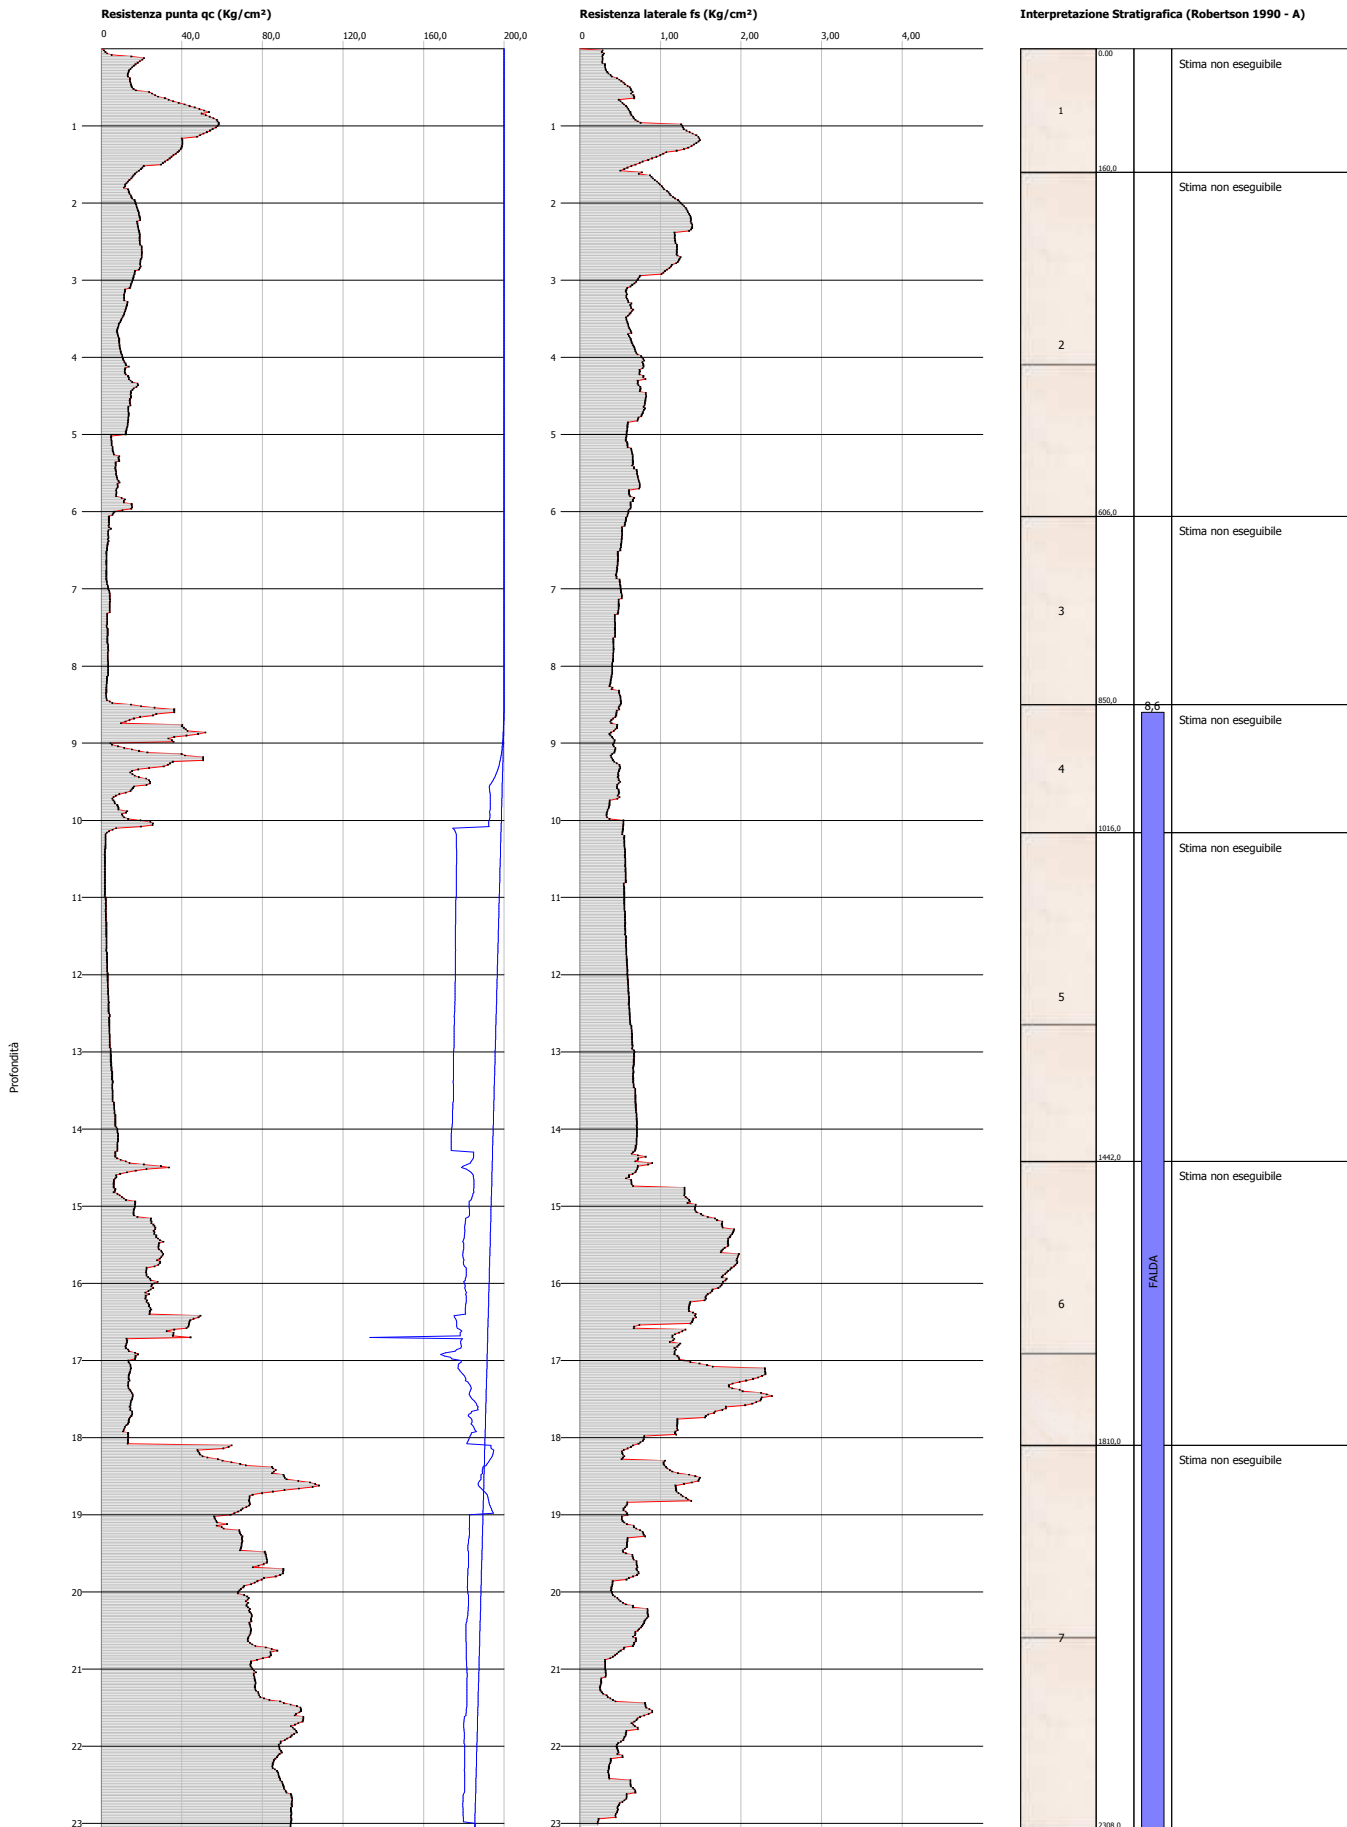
Resistenza punta qc (Kg/cm²)

0 40,0 80,0 120,0 160,0 200,0

1 2 3 4 5 6 7 8 9 10 11 12 13 14 15 16 17 18 19 20 21 22 23

Profondità

Resistenza laterale fs (Kg/cm²)

0 1,00 2,00 3,00 4,00

1 2 3 4 5 6 7 8 9 10 11 12 13 14 15 16 17 18 19 20 21 22 23

Interpretazione Stratigrafica (Robertson 1990 - A)

0,00
1
160,0
Stima non eseguibile
Stima non eseguibile
2
606,0
Stima non eseguibile
3
850,0
8,6
Stima non eseguibile
4
1016,0
Stima non eseguibile
5
1442,0
Stima non eseguibile
6
FALDA
1810,0
Stima non eseguibile
7
2308,0